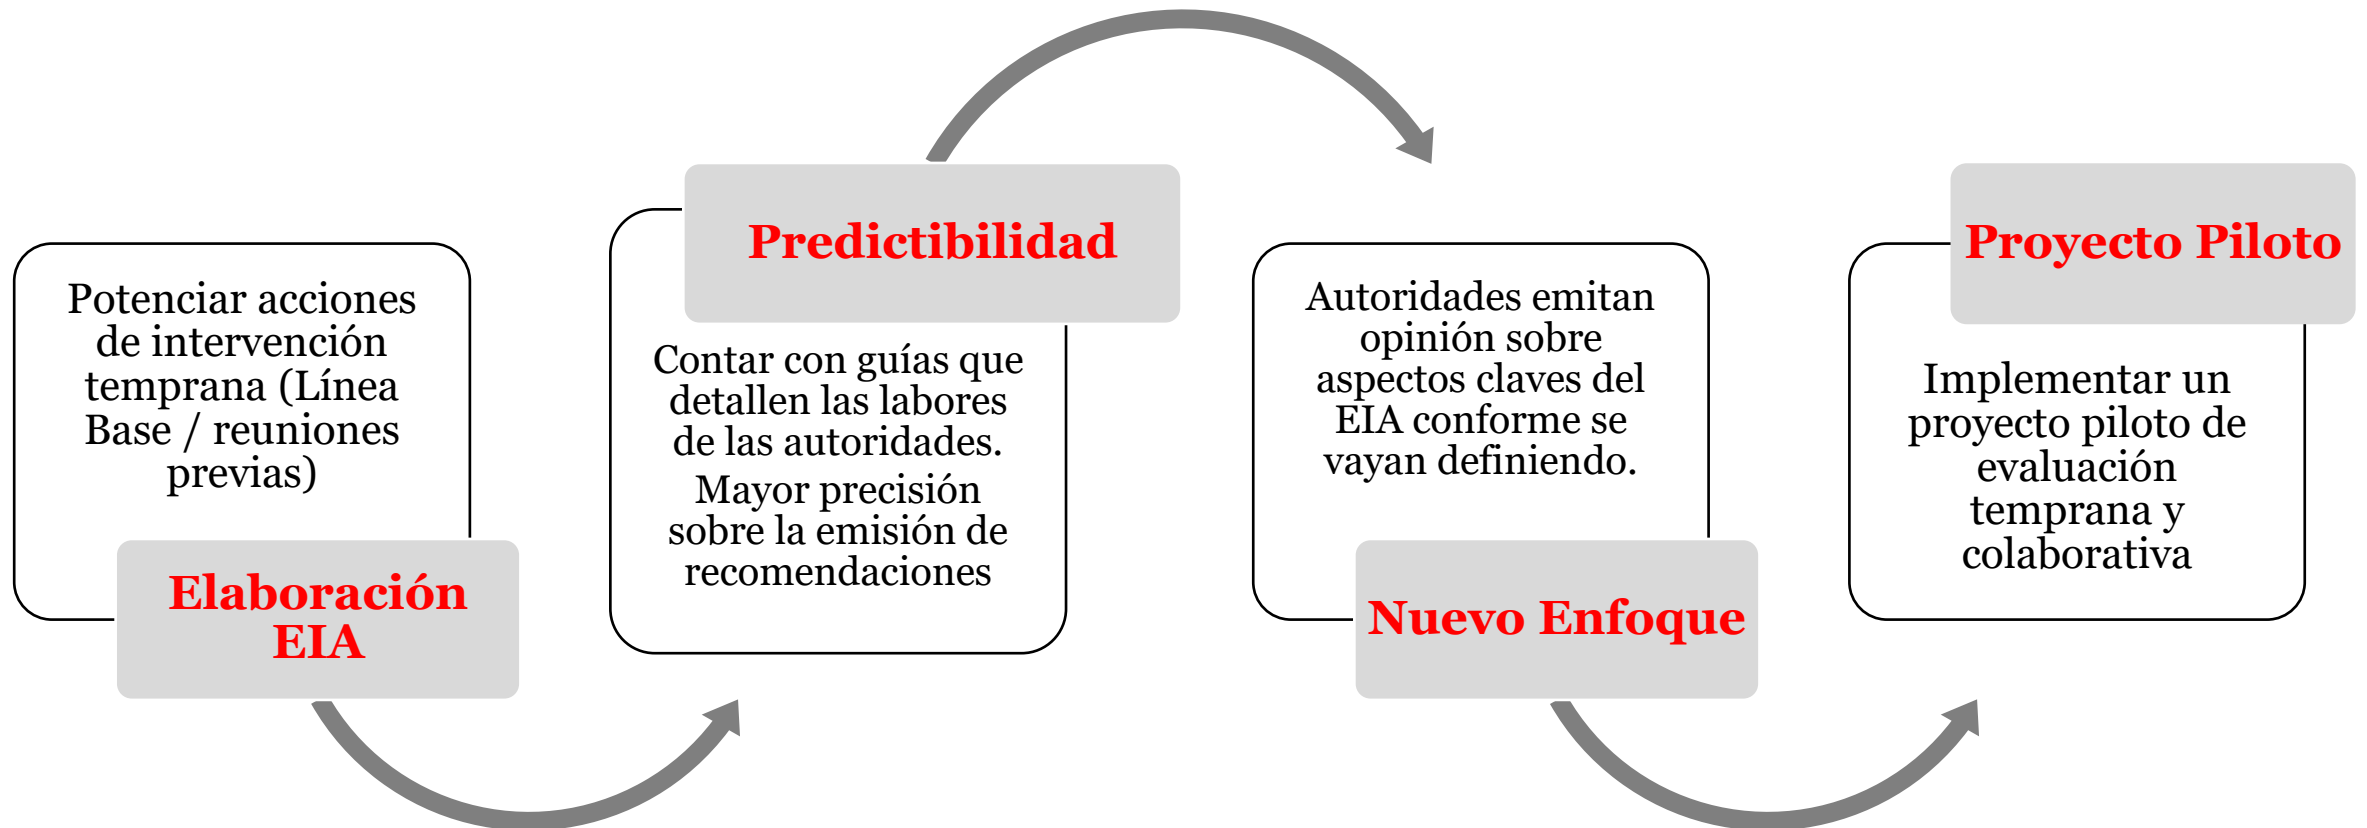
Potenciar acciones de intervención temprana (Línea Base / reuniones previas)

Elaboración EIA

Predictibilidad

Contar con guías que detallen las labores de las autoridades.

Mayor precisión sobre la emisión de recomendaciones

Autoridades emitan opinión sobre aspectos claves del EIA conforme se vayan definiendo.

Nuevo Enfoque

Proyecto Piloto

Implementar un proyecto piloto de evaluación temprana y colaborativa